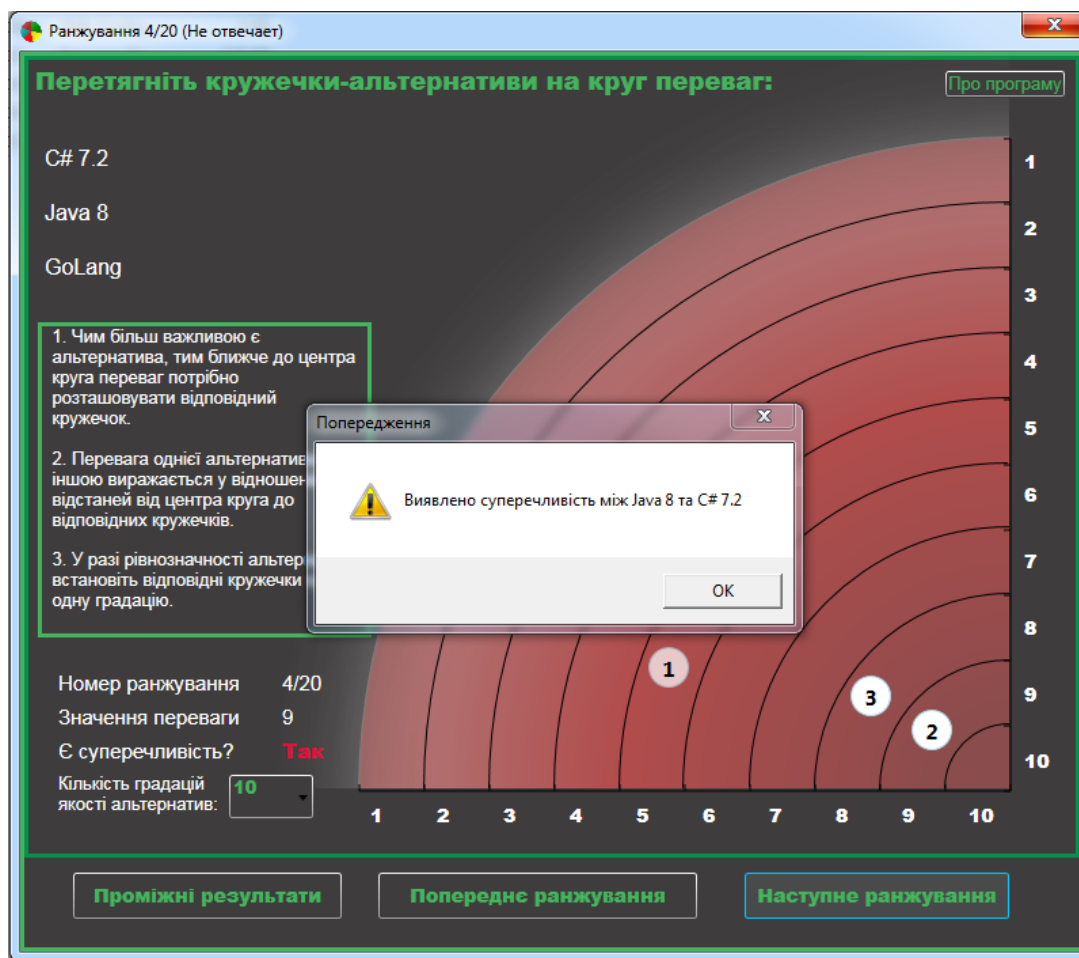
Ранжування 4/20 (Не отвечает)

Перетягніть кружечки-альтернативи на круг переваг:

Про програму

C# 7.2

Java 8

GoLang

1. Чим більш важливою є альтернатива, тим ближче до центра круга переваг потрібно розташовувати відповідний кружечок.

2. Перевага однієї альтернатив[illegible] іншою виражається у відношен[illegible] відстаней від центра круга до відповідних кружечків.

3. У разі рівнозначності альтер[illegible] встановіть відповідні кружечки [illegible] одну градацію.

Попередження

Виявлено суперечливість між Java 8 та C# 7.2

OK

1 2 3 4 5 6 7 8 9 10

1 3 2

Номер ранжування 4/20

Значення переваги 9

Є суперечливість? Так

Кількість градацій якості альтернатив: 10

1 2 3 4 5 6 7 8 9 10

Проміжні результати

Попереднє ранжування

Наступне ранжування